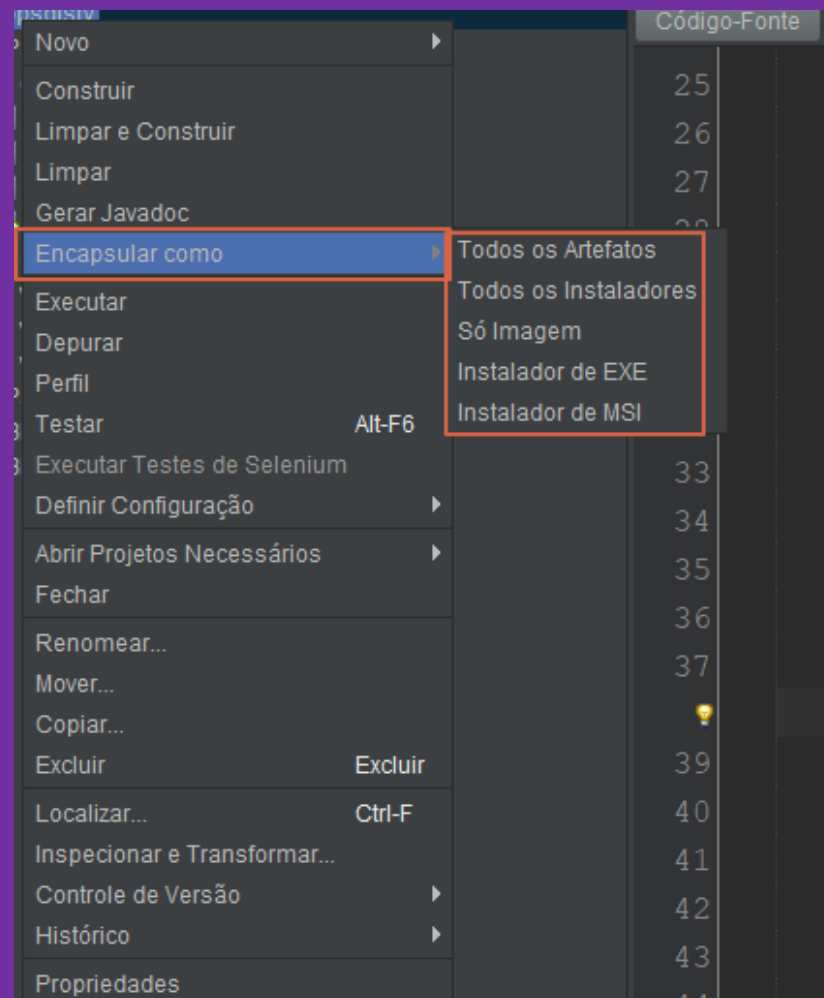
Código-Fonte

Novo
Construir
Limpar e Construir
Limpar
Gerar Javadoc
Encapsular como
Executar
Depurar
Perfil
Testar Alt-F6
Executar Testes de Selenium
Definir Configuração
Abrir Projetos Necessários
Fechar
Renomear...
Mover...
Copiar...
Excluir Excluir
Localizar... Ctrl-F
Inspecionar e Transformar...
Controle de Versão
Histórico
Propriedades

Todos os Artefatos
Todos os Instaladores
Só Imagem
Instalador de EXE
Instalador de MSI

25
26
27
33
34
35
36
37
39
40
41
42
43